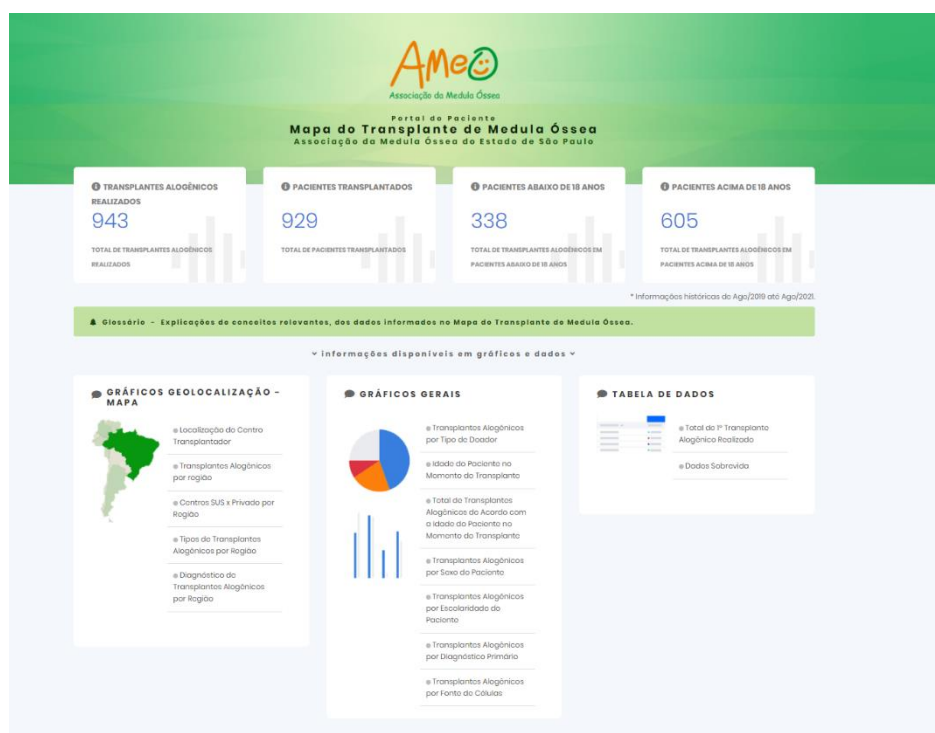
AMEO
Associação da Medula Óssea

Portal do Paciente
Mapa do Transplante de Medula Óssea
Associação da Medula Óssea do Estado de São Paulo

TRANSPLANTES ALOGÊNICOS REALIZADOS
943
TOTAL DE TRANSPLANTES ALOGÊNICOS REALIZADOS

PACIENTES TRANSPLANTADOS
929
TOTAL DE PACIENTES TRANSPLANTADOS

PACIENTES ABAIXO DE 18 ANOS
338
TOTAL DE TRANSPLANTES ALOGÊNICOS EM PACIENTES ABAIXO DE 18 ANOS

PACIENTES ACIMA DE 18 ANOS
605
TOTAL DE TRANSPLANTES ALOGÊNICOS EM PACIENTES ACIMA DE 18 ANOS

* Informações históricas de Ago/2019 até Ago/2021.

Glossário - Explicações de conceitos relevantes, dos dados informados no Mapa do Transplante de Medula Óssea.

informações disponíveis em gráficos e dados

GRÁFICOS GEOLOCALIZAÇÃO - MAPA
Localização do Centro Transplantador
Transplantes Alogênicos por região
Centros SUS x Privado por Região
Tipos de Transplantes Alogênicos por Região
Diagnóstico de Transplantes Alogênicos por Região

GRÁFICOS GERAIS
Transplantes Alogênicos por Tipo de Doador
Idade do Paciente no Momento do Transplante
Total de Transplantes Alogênicos de Acordo com a Idade do Paciente no Momento do Transplante
Transplantes Alogênicos por Sexo do Paciente
Transplantes Alogênicos por Escolaridade do Paciente
Transplantes Alogênicos por Diagnóstico Primário
Transplantes Alogênicos por Fonte de Células

TABELA DE DADOS
Total do 1º Transplante Alogênico Realizado
Dados Sobrevida